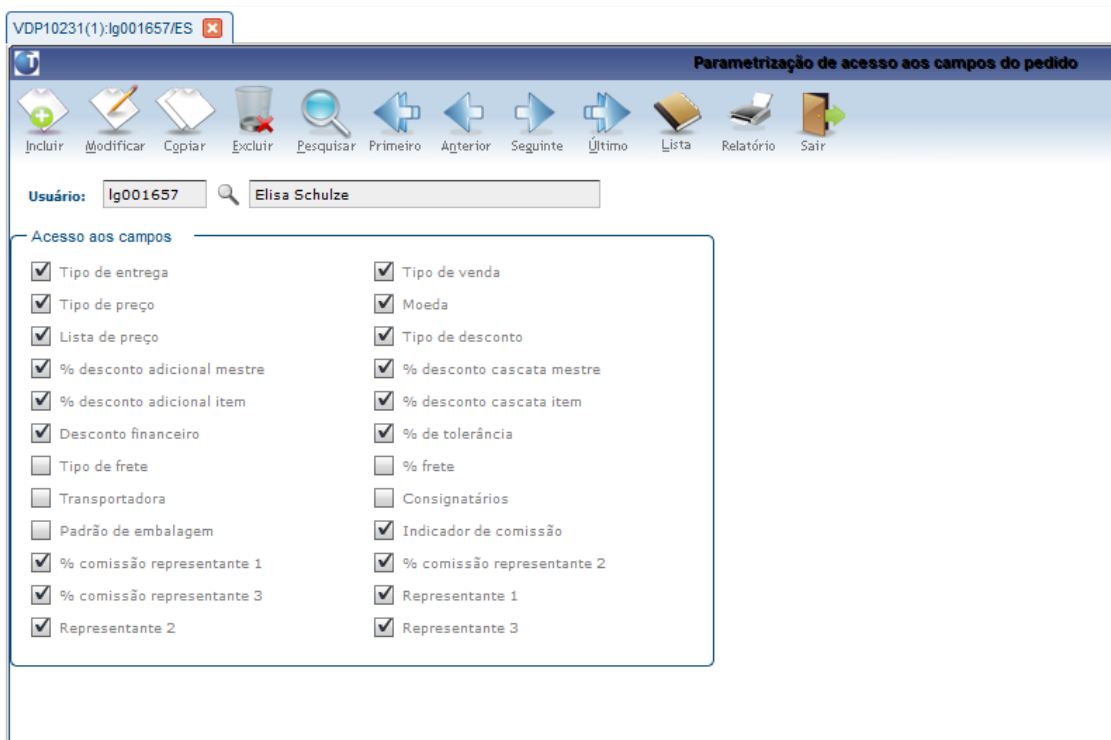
VDP10231(1):lg001657/ES

Parametrização de acesso aos campos do pedido

Incluir Modificar Copiar Excluir Pesquisar Primeiro Anterior Seguinte Último Lista Relatório Sair

Usuário: lg001657 Elisa Schulze

Acesso aos campos

Tipo de entrega
Tipo de preço
Lista de preço
% desconto adicional mestre
% desconto adicional item
Desconto financeiro
Tipo de frete
Transportadora
Padrão de embalagem
% comissão representante 1
% comissão representante 3
Representante 2

Tipo de venda
Moeda
Tipo de desconto
% desconto cascata mestre
% desconto cascata item
% de tolerância
% frete
Consignatários
Indicador de comissão
% comissão representante 2
Representante 1
Representante 3